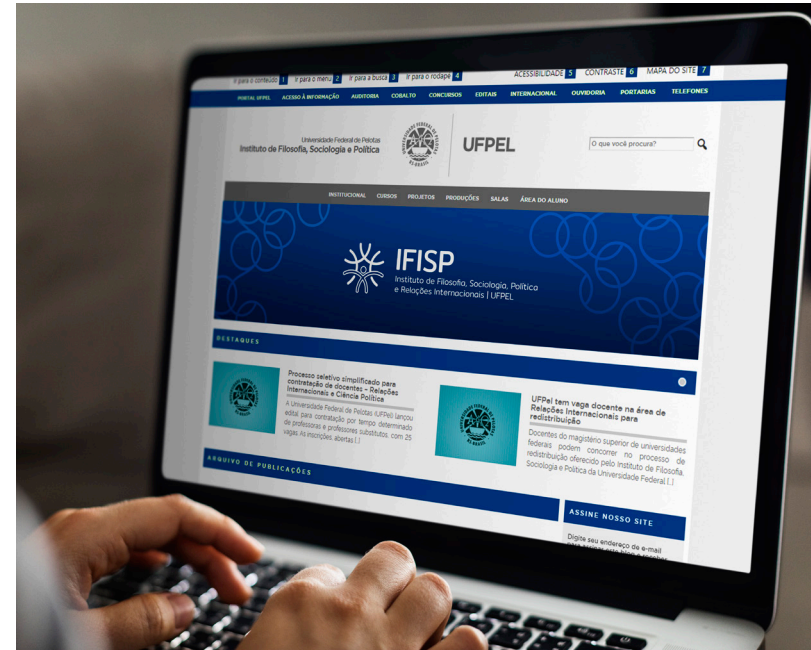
Ir para o conteúdo 1 Ir para o menu 2 Ir para a busca 3 Ir para o rodapé 4 ACESSIBILIDADE 5 CONTRASTE 6 MAPA DO SITE 7

PORTAL UFPEL ACESSO À INFORMAÇÃO AUDITORIA COBALTO CONCURSOS EDITAIS INTERNACIONAL OUVIDORIA PORTARIAS TELEFONES

Universidade Federal de Pelotas
Instituto de Filosofia, Sociologia e Política

UFPEL

O que você procura?

INSTITUCIONAL CURSOS PROJETOS PRODUÇÕES SALAS ÁREA DO ALUNO

IFISP
Instituto de Filosofia, Sociologia, Política e Relações Internacionais | UFPEL

DESTAQUES

Processo seletivo simplificado para contratação de docentes – Relações Internacionais e Ciência Política

A Universidade Federal de Pelotas (UFPel) lançou edital para contratação por tempo determinado de professoras e professores substitutos com 25 vagas. As inscrições, abertas [...]

UFPel tem vaga docente na área de Relações Internacionais para redistribuição

Docentes do magistério superior de universidades federais podem concorrer no processo de redistribuição oferecido pelo Instituto de Filosofia, Sociologia e Política da Universidade Federal [...]

ARQUIVO DE PUBLICAÇÕES

ASSINE NOSSO SITE

Digite seu endereço de e-mail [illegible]